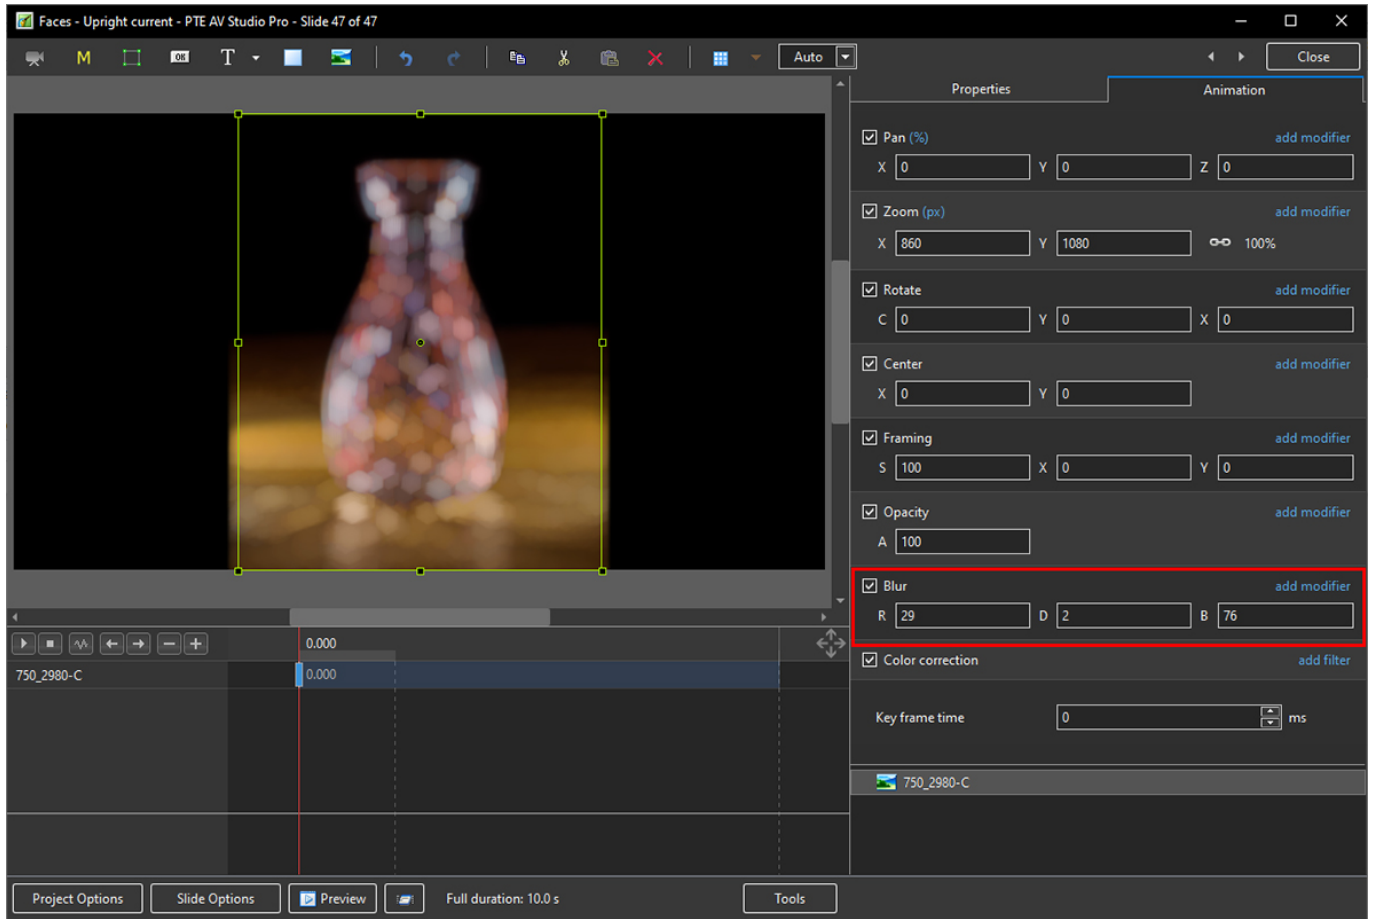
Faces - Upright current - PTE AV Studio Pro - Slide 47 of 47

M T Auto Close

Properties Animation

Pan (%) add modifier
X 0 Y 0 Z 0

Zoom (px) add modifier
X 860 Y 1080 100%

Rotate add modifier
C 0 Y 0 X 0

Center add modifier
X 0 Y 0

Framing add modifier
S 100 X 0 Y 0

Opacity add modifier
A 100

Blur add modifier
R 29 D 2 B 76

Color correction add filter

Key frame time 0 ms

750_2980-C

0.000

750_2980-C 0.000

Project Options Slide Options Preview Full duration: 10.0 s Tools